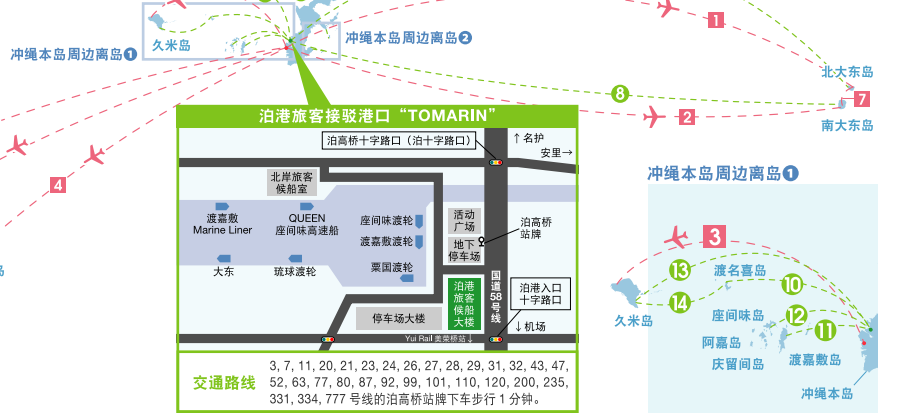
冲绳本岛周边离岛①

久米岛

冲绳本岛周边离岛②

1

北大东岛

8

2

7

南大东岛

4

泊港旅客接驳港口“TOMARIN”

泊高桥十字路口（泊十字路口）

↑名护

安里→

北岸旅客候船室

渡嘉敷 Marine Liner

QUEEN 座间味高速船

座间味渡轮

渡嘉敷渡轮

粟国渡轮

活动广场

地下停车场

泊高桥站牌

大东

琉球渡轮

泊港旅客候船大楼

国道58号线

泊港入口十字路口

停车场大楼

↓机场

Yui Rail 美荣桥站↓

交通路线

3, 7, 11, 20, 21, 23, 24, 26, 27, 28, 29, 31, 32, 43, 47, 52, 63, 77, 80, 87, 92, 99, 101, 110, 120, 200, 235, 331, 334, 777 号线的泊高桥站牌下车步行 1 分钟。

冲绳本岛周边离岛①

3

13

渡名喜岛

10

14

久米岛

座间味岛

12

阿嘉岛

11

庆留间岛

渡嘉敷岛

冲绳本岛